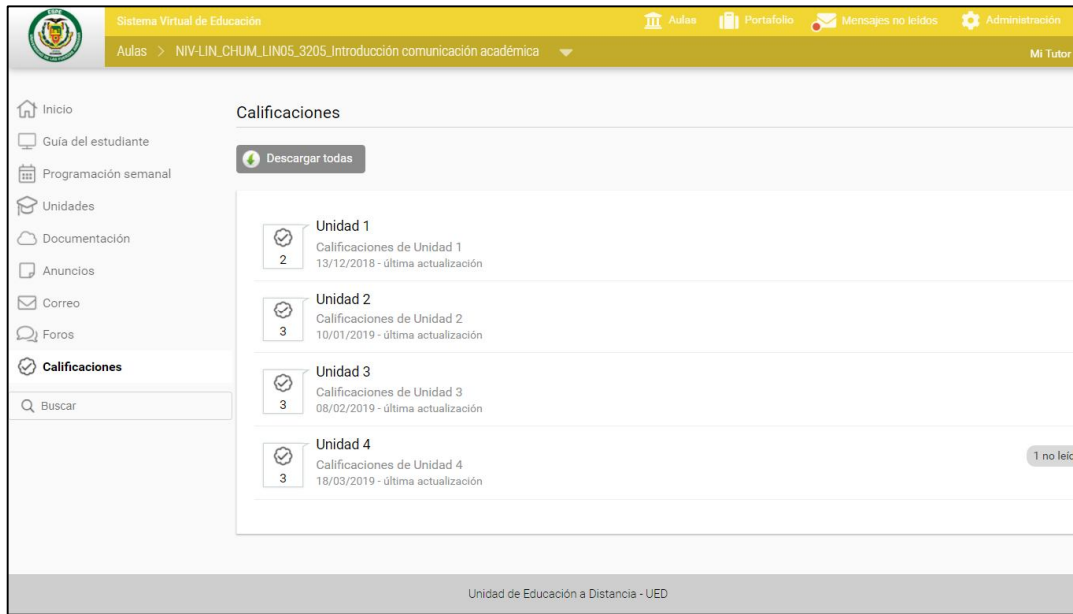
Sistema Virtual de Educación

Aulas Portafolio Mensajes no leídos Administración

Aulas > NIV-LIN_CHUM_LIN05_3205_Introducción comunicación académica

Mi Tutor

Inicio
Guía del estudiante
Programación semanal
Unidades
Documentación
Anuncios
Correo
Foros
Calificaciones

Buscar

Calificaciones

Descargar todas

2
Unidad 1
Calificaciones de Unidad 1
13/12/2018 - última actualización

3
Unidad 2
Calificaciones de Unidad 2
10/01/2019 - última actualización

3
Unidad 3
Calificaciones de Unidad 3
08/02/2019 - última actualización

3
Unidad 4
Calificaciones de Unidad 4
18/03/2019 - última actualización

1 no leí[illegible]

Unidad de Educación a Distancia - UED